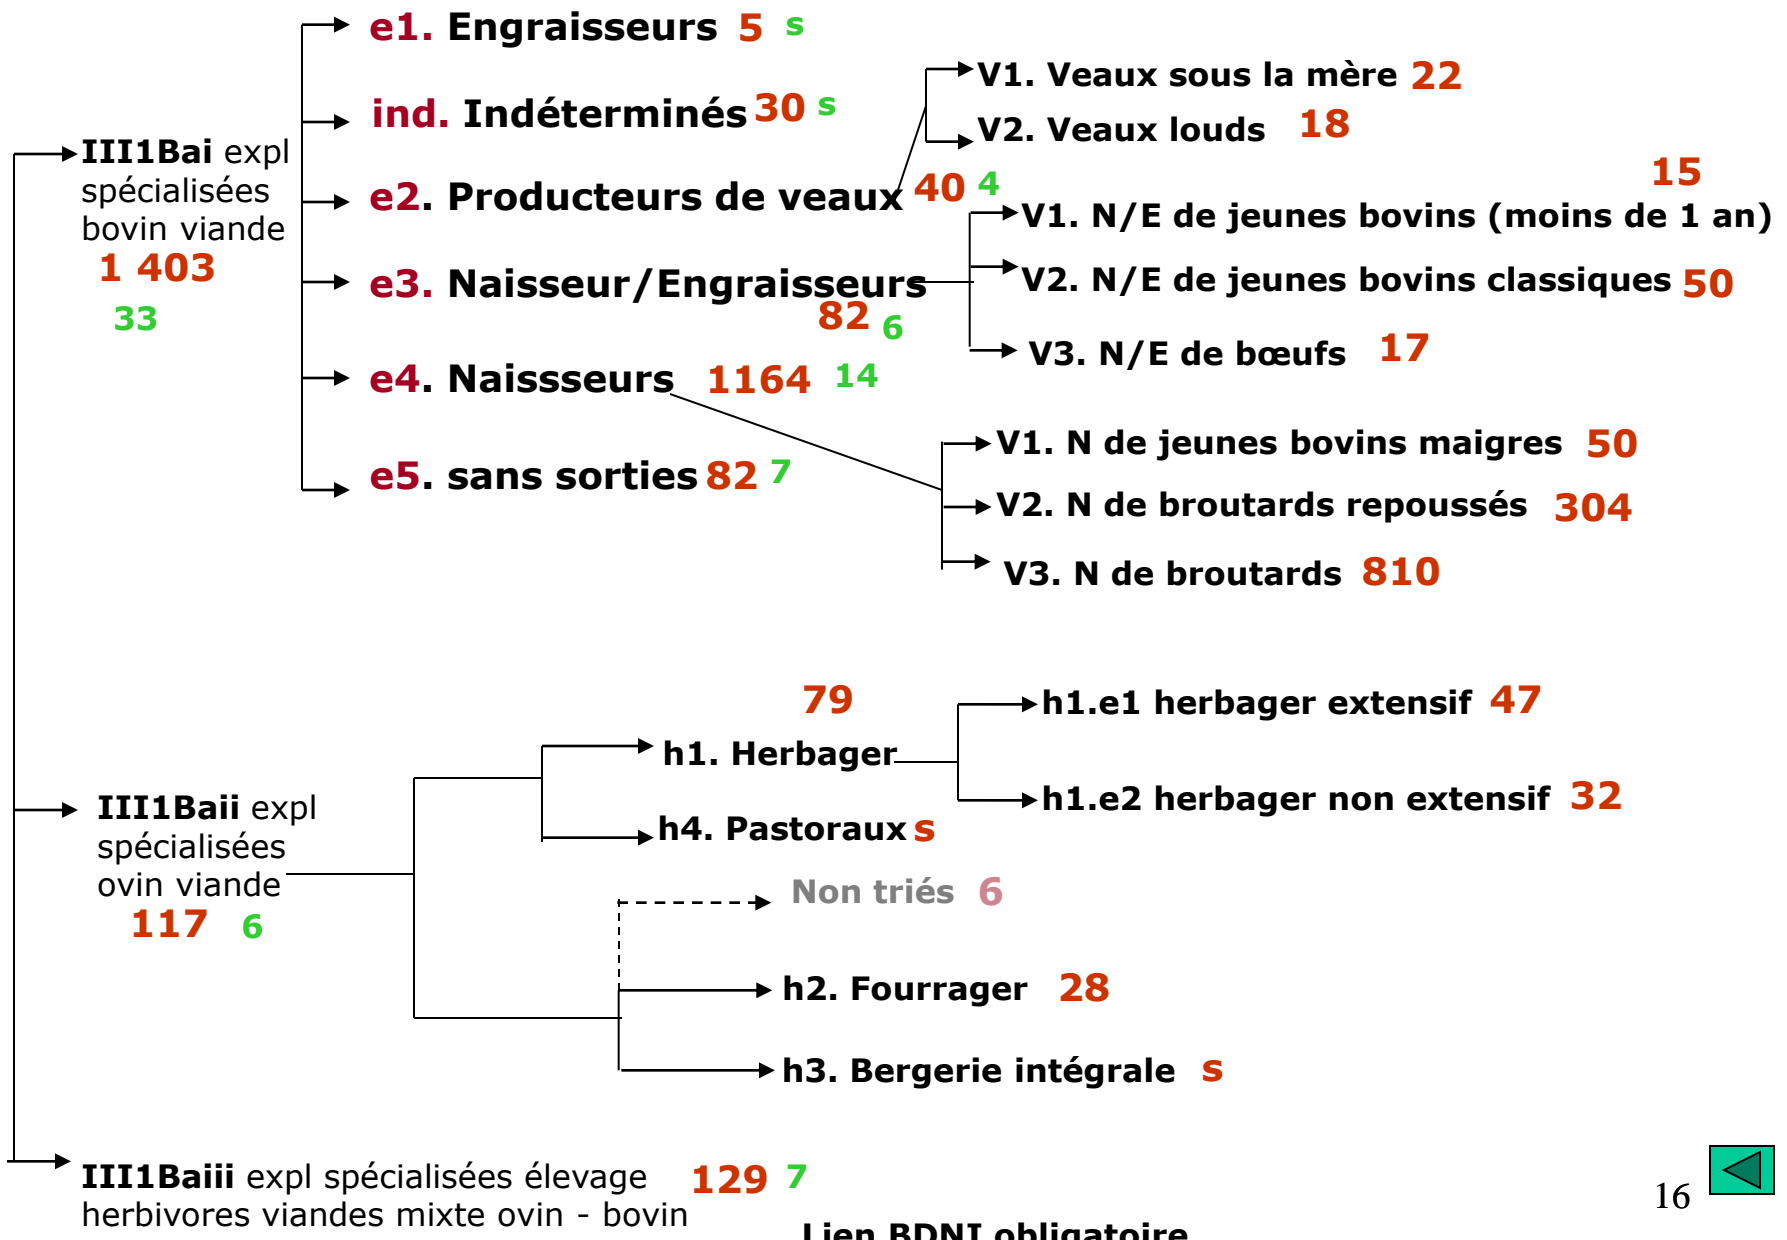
e1. Engraisseurs 5 s

ind. Indéterminés 30 s

III1Bai expl spécialisées bovin viande 1 403 33

e2. Producteurs de veaux 40 4

V1. Veaux sous la mère 22

V2. Veaux louds 18

e3. Naisseur/Engraisseurs 82 6

15

V1. N/E de jeunes bovins (moins de 1 an)

V2. N/E de jeunes bovins classiques 50

V3. N/E de bœufs 17

e4. Naisssseurs 1164 14

e5. sans sorties 82 7

V1. N de jeunes bovins maigres 50

V2. N de broutards repoussés 304

V3. N de broutards 810

79

h1. Herbager

h1.e1 herbager extensif 47

h1.e2 herbager non extensif 32

III1Baii expl spécialisées ovin viande 117 6

h4. Pastoraux s

Non triés 6

h2. Fourrager 28

h3. Bergerie intégrale s

III1Baiii expl spécialisées élevage herbivores viandes mixte ovin - bovin 129 7

Lien BDNI obligatoire

16